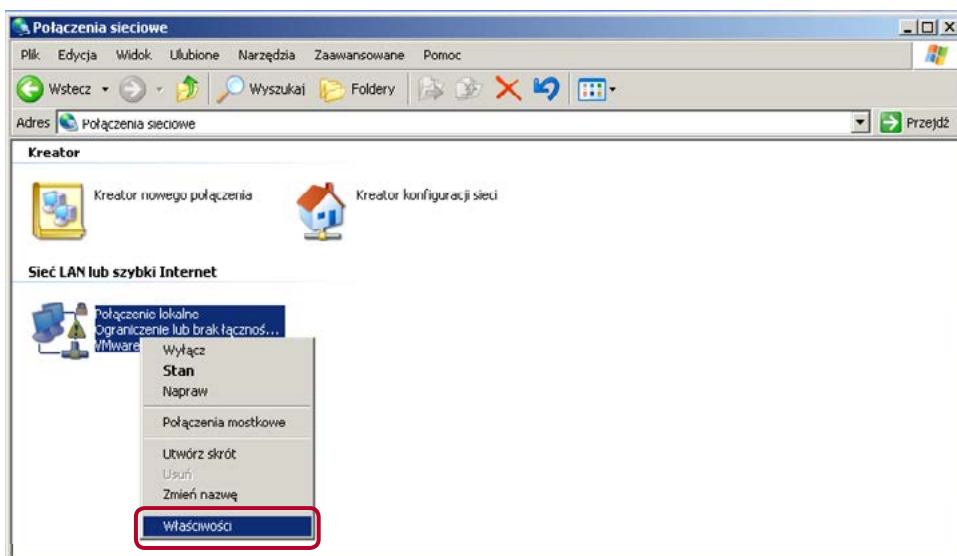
Połączenia sieciowe

Plik Edycja Widok Ulubione Narzędzia Zaawansowane Pomoc

Wstecz Wyszukaj Foldery

Adres Połączenia sieciowe

Przejdź

Kreator

Kreator nowego połączenia

Kreator konfiguracji sieci

Sieć LAN lub szybki Internet

Połączenie lokalne
Ograniczenie lub brak łącznoś...
VMware

Wyłącz
Stan
Napraw
Połączenia mostkowe
Utwórz skrót
Usuń
Zmień nazwę
Właściwości